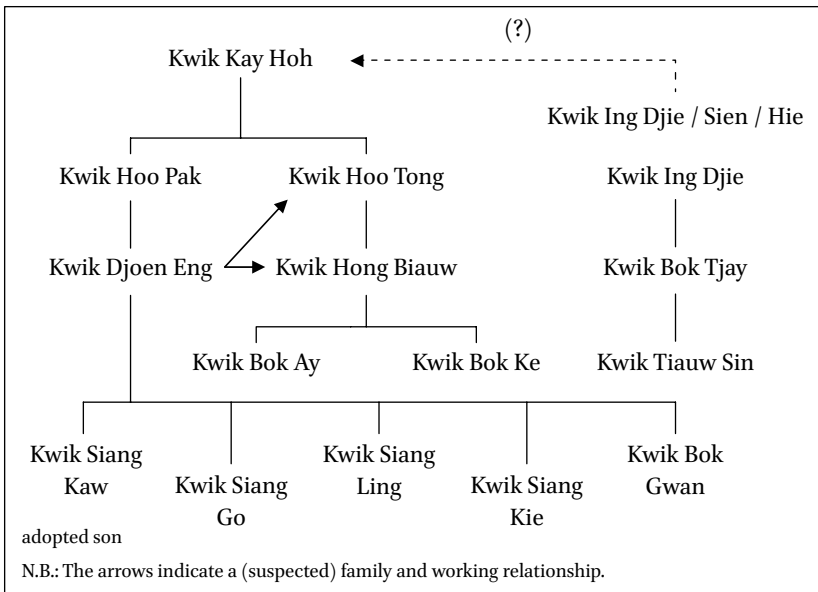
(?)

Kwik Kay Hoh

Kwik Ing Djie / Sien / Hie

Kwik Hoo Pak

Kwik Hoo Tong

Kwik Ing Djie

Kwik Djoen Eng

Kwik Hong Biauw

Kwik Bok Tjay

Kwik Bok Ay

Kwik Bok Ke

Kwik Tiauw Sin

Kwik Siang Kaw

Kwik Siang Go

Kwik Siang Ling

Kwik Siang Kie

Kwik Bok Gwan

adopted son

N.B.: The arrows indicate a (suspected) family and working relationship.